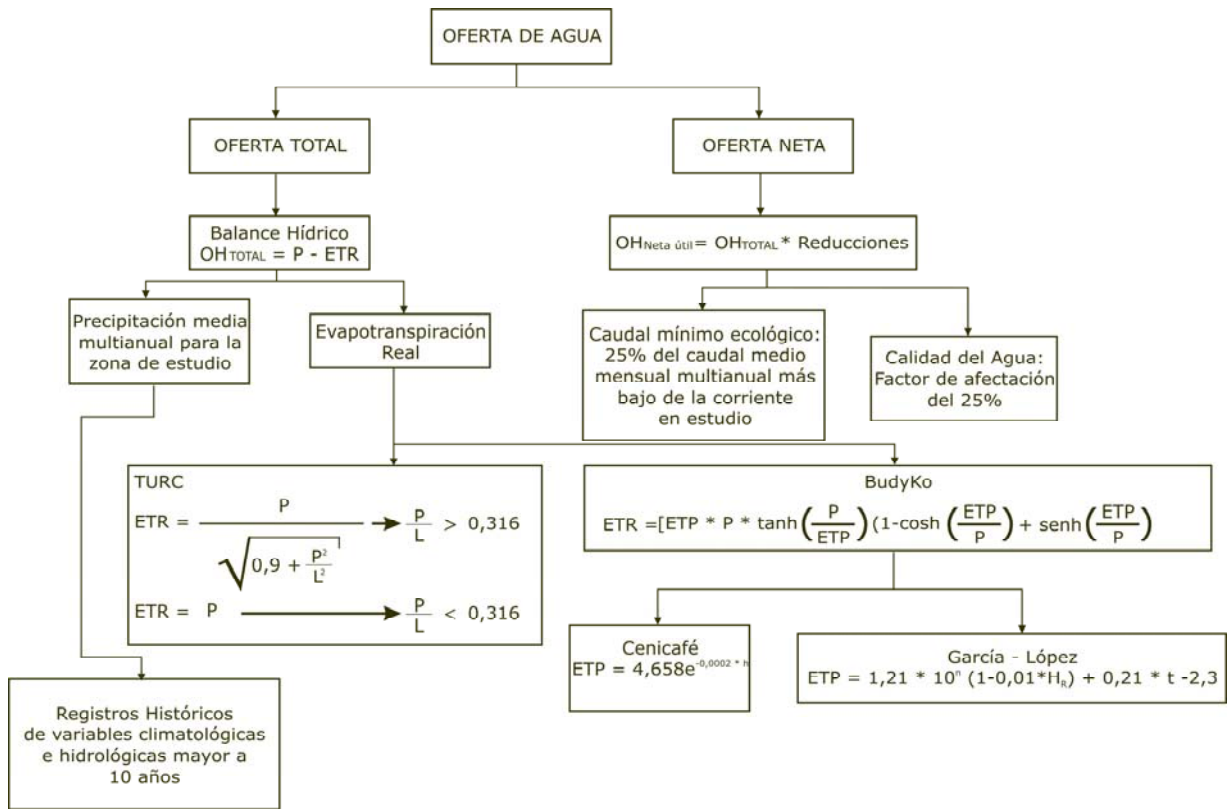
OFERTA DE AGUA

OFERTA TOTAL

OFERTA NETA

Balance Hídrico
$OH_{TOTAL} = P - ETR$

$OH_{Neta\ útil} = OH_{TOTAL} * Reducciones$

Precipitación media multianual para la zona de estudio

Evapotranspiración Real

Caudal mínimo ecológico: 25% del caudal medio mensual multianual más bajo de la corriente en estudio

Calidad del Agua: Factor de afectación del 25%

TURC

$ETR = \frac{P}{\sqrt{0,9 + \frac{P^2}{L^2}}} \rightarrow \frac{P}{L} > 0,316$

$ETR = P \rightarrow \frac{P}{L} < 0,316$

BudyKo

$ETR = [ETP * P * \tanh\left(\frac{P}{ETP}\right)(1-\cosh\left(\frac{ETP}{P}\right) + \operatorname{senh}\left(\frac{ETP}{P}\right)$

Cenicafé
$ETP = 4,658e^{-0,0002 * h}$

García - López
$ETP = 1,21 * 10^{n} (1-0,01*H_R) + 0,21 * t -2,3$

Registros Históricos de variables climatológicas e hidrológicas mayor a 10 años